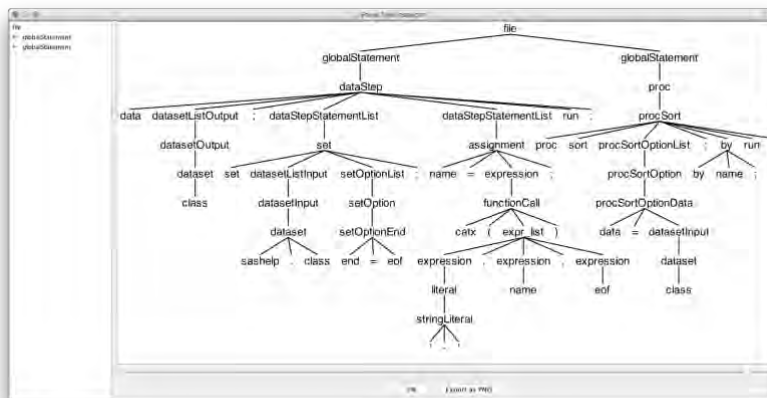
Parse Tree Inspector

file
globalStatement
globalStatement

file

globalStatement

dataStep

data datasetListOutput ; dataStepStatementList

datasetOutput

dataset

class

set

set datasetListInput setOptionList ;

datasetInput

dataset

sashelp . class

setOption

setOptionEnd

end = eof

dataStepStatementList run ;

assignment

name = expression ;

functionCall

catx ( expr_list )

expression , expression , expression

literal

stringLiteral

name

eof

globalStatement

proc

procSort

proc sort procSortOptionList ; by run

procSortOption

procSortOptionData

data = datasetInput

dataset

class

by name ;

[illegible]

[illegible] Export as PNG